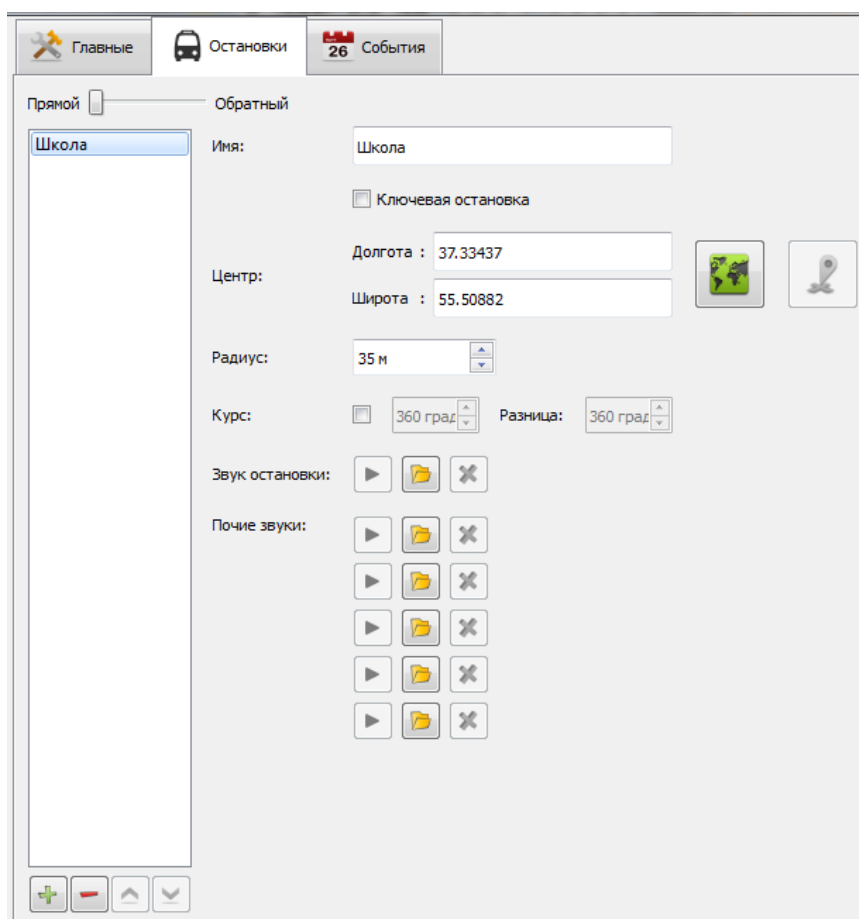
Главные
Остановки
26 События

Прямой Обратный

Школа

Имя: Школа

Ключевая остановка

Центр:
Долгота : 37.33437
Широта : 55.50882

Радиус: 35 м

Курс: 360 град Разница: 360 град

Звук остановки:

Почие звуки: